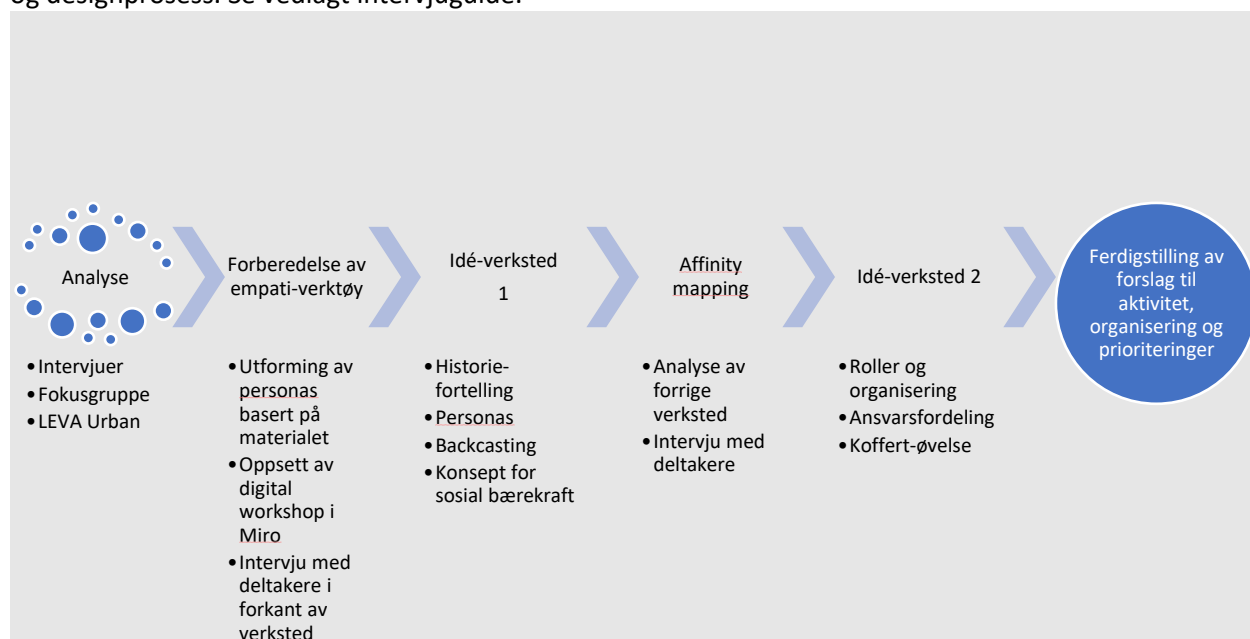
og designprosess. Se vedlagt intervjuguide.

Analyse

Forberedelse av empati-verktøy

Idé-verksted 1

Affinity mapping

Idé-verksted 2

Ferdigstilling av forslag til aktivitet, organisering og prioriteringer

- Intervjuer
- Fokusgruppe
- LEVA Urban

- Utforming av personas basert på materialet
- Oppsett av digital workshop i Miro
- Intervju med deltakere i forkant av verksted

- Historiefortelling
- Personas
- Backcasting
- Konsept for sosial bærekraft

- Analyse av forrige verksted
- Intervju med deltakere

- Roller og organisering
- Ansvarsfordeling
- Koffert-øvelse